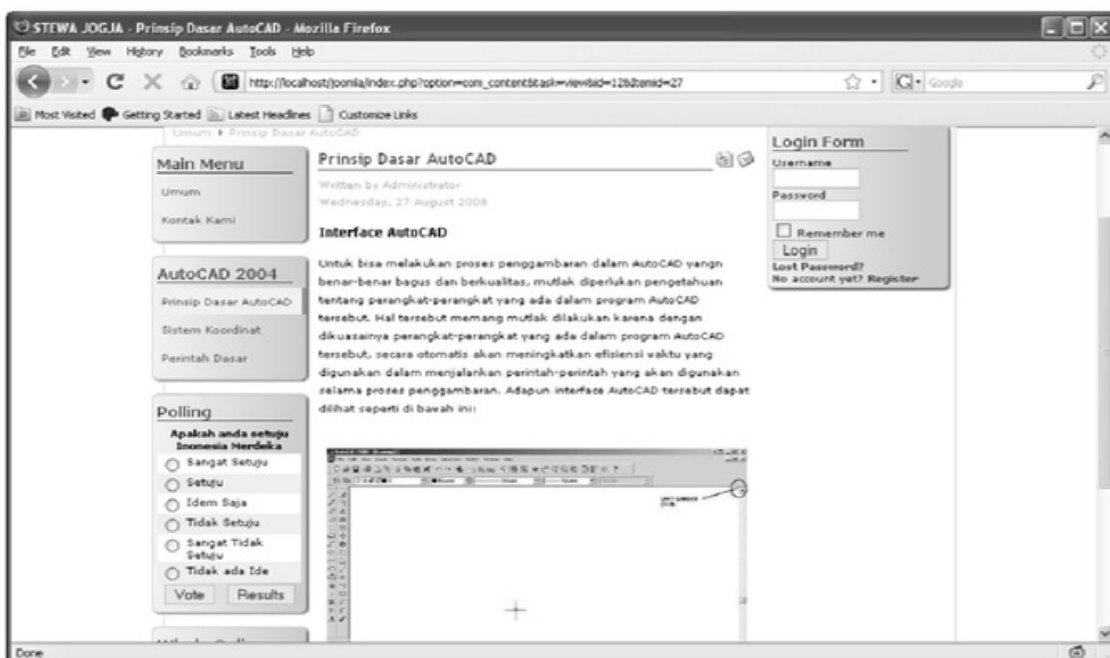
STEWA JOGJA - Prinsip Dasar AutoCAD - Mozilla Firefox

File Edit View History Bookmarks Tools Help

http://localhost/joomla/index.php?option=com_content&task=view&id=12&Itemid=27

Google

Most Visited Getting Started Latest Headlines Customize Links

Umum ▸ Prinsip Dasar AutoCAD

Main Menu
Umum
Kontak Kami

AutoCAD 2004
Prinsip Dasar AutoCAD
Sistem Koordinat
Perintah Dasar

Polling
Apakah anda setuju Inonesia Merdeka
Sangat Setuju
Setuju
Idem Saja
Tidak Setuju
Sangat Tidak Setuju
Tidak ada Ide
Vote
Results

Prinsip Dasar AutoCAD

Written by Administrator
Wednesday, 27 August 2008

Interface AutoCAD

Untuk bisa melakukan proses penggambaran dalam AutoCAD yangn benar-benar bagus dan berkualitas, mutlak diperlukan pengetahuan tentang perangkat-perangkat yang ada dalam program AutoCAD tersebut. Hal tersebut memang mutlak dilakukan karena dengan dikuasainya perangkat-perangkat yang ada dalam program AutoCAD tersebut, secara otomatis akan meningkatkan efisiensi waktu yang digunakan dalam menjalankan perintah-perintah yang akan digunakan selama proses penggambaran. Adapun interface AutoCAD tersebut dapat dilihat seperti di bawah ini:

Login Form
Username
Password
Remember me
Login
Lost Password?
No account yet? Register

Done